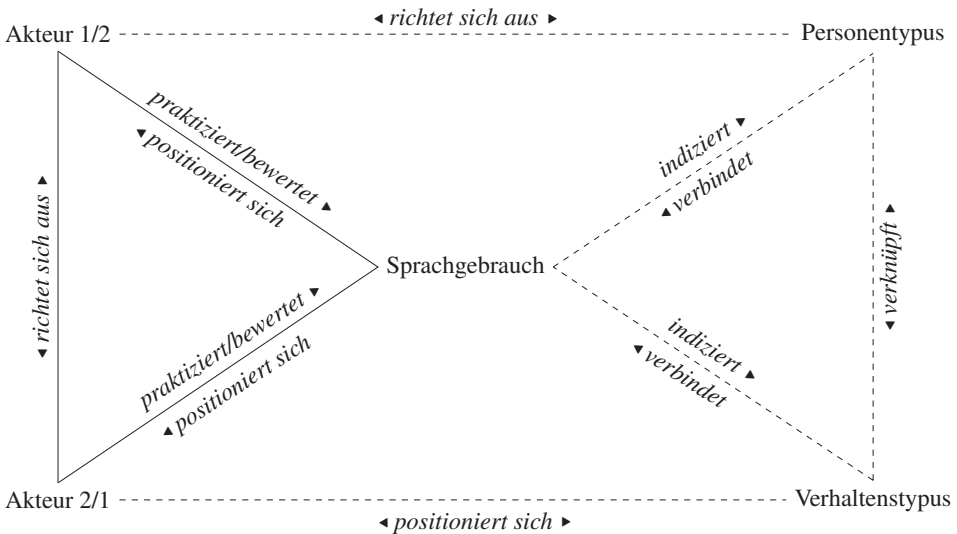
Akteur 1/2
◂ richtet sich aus ▸
Personentypus

praktiziert/bewertet ▸
◂ positioniert sich

indiziert ▸
◂ verbindet

◂ richtet sich aus ▸

Sprachgebrauch

◂ verknüpft ▸

praktiziert/bewertet ▸
◂ positioniert sich

indiziert ▸
◂ verbindet

Akteur 2/1
Verhaltenstypus
◂ positioniert sich ▸